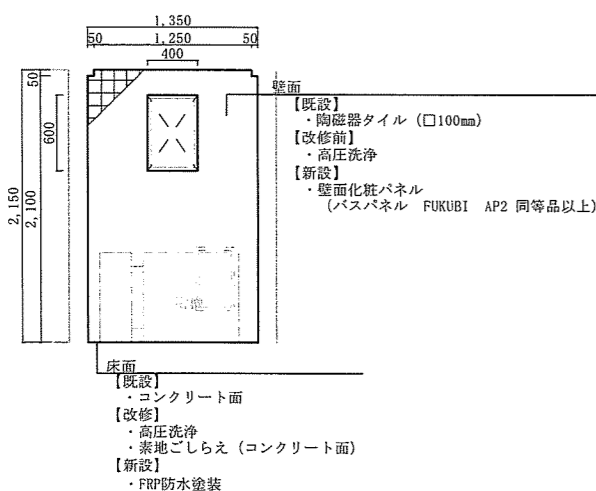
1,350
50
1,250
50
400
50
600
2,150
2,100

壁面
【既設】
・陶磁器タイル（□100mm）
【改修前】
・高圧洗浄
【新設】
・壁面化粧パネル
（バスパネル　FUKUBI　AP2 同等品以上）

床面
【既設】
・コンクリート面
【改修】
・高圧洗浄
・素地ごしらえ（コンクリート面）
【新設】
・FRP防水塗装